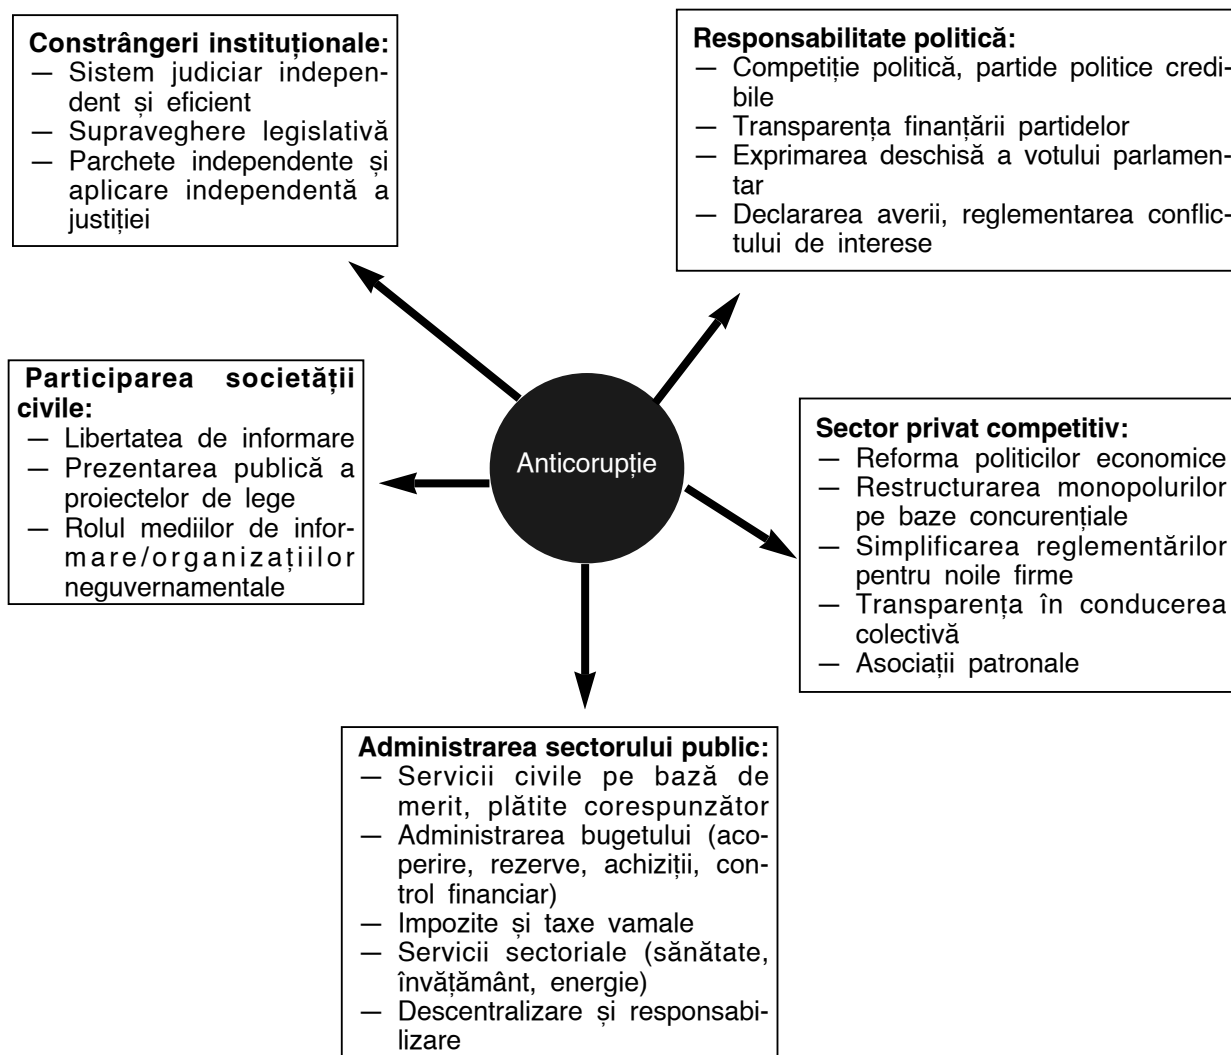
**Constrângeri instituționale:**
— Sistem judiciar independent și eficient
— Supraveghere legislativă
— Parchete independente și aplicare independentă a justiției

**Responsabilitate politică:**
— Competiție politică, partide politice credibile
— Transparența finanțării partidelor
— Exprimarea deschisă a votului parlamentar
— Declararea averii, reglementarea conflictului de interese

**Participarea societății civile:**
— Libertatea de informare
— Prezentarea publică a proiectelor de lege
— Rolul mediilor de informare/organizațiilor neguvernamentale

Anticorupție

**Sector privat competitiv:**
— Reforma politicilor economice
— Restructurarea monopolurilor pe baze concurențiale
— Simplificarea reglementărilor pentru noile firme
— Transparența în conducerea colectivă
— Asociații patronale

**Administrarea sectorului public:**
— Servicii civile pe bază de merit, plătite corespunzător
— Administrarea bugetului (acoperire, rezerve, achiziții, control financiar)
— Impozite și taxe vamale
— Servicii sectoriale (sănătate, învățământ, energie)
— Descentralizare și responsabilizare